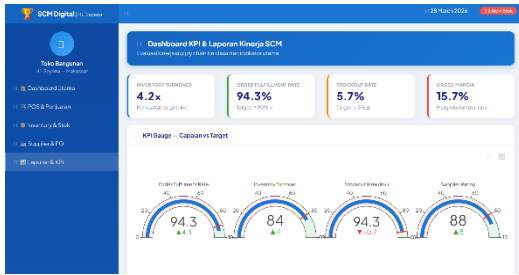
SCM Digital | H. Zaparna

28 Maret 2026

Toko Bangunan
H. Zaparna — Makassar

Dashboard Utama
POS & Penjualan
Inventory & Stok
Supplier & PO
Laporan & KPI

Dashboard KPI & Laporan Kinerja SCM
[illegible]

INVENTORY TURNOVER
4.2x
Per tahun | target: 4x

ORDER FULFILLMENT RATE
94.3%
Target: ≥ 90% ✓

STOCKOUT RATE
5.7%
Target: < 5% ⚠

GROSS MARGIN
15.7%
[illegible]

KPI Gauge — Capaian vs Target

Order Fulfillment Rate
94.3
▲4.3

Inventory Turnover
84
▲4

Stockout Reduction
94.3
▼-0.7

Supplier Rating
88
▲8